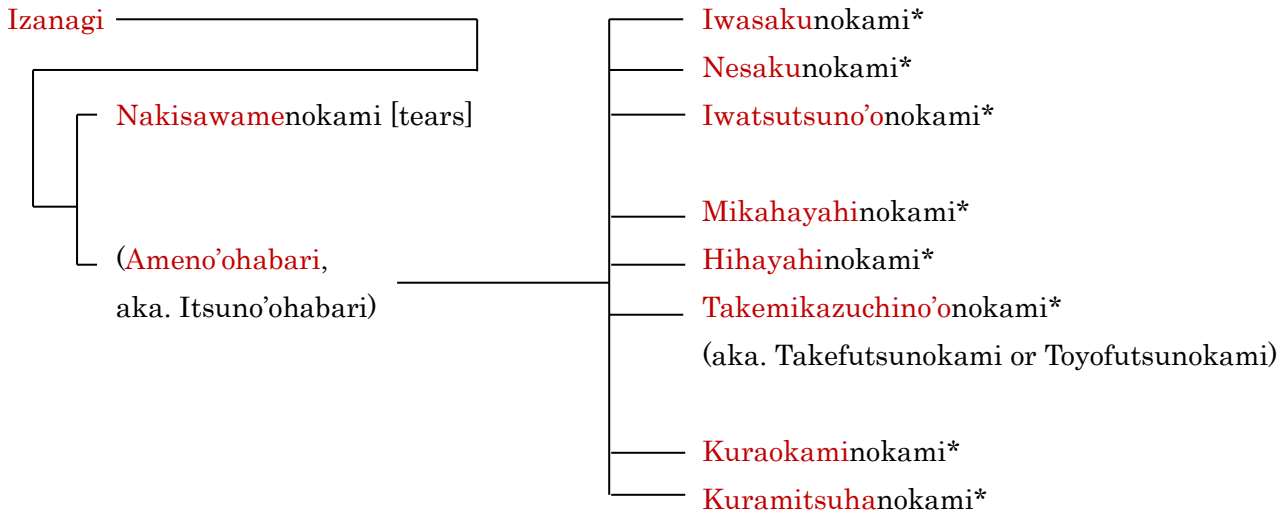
Izanagi

Nakisawamenokami [tears]

(Ameno'ohabari, aka. Itsuno'ohabari)

Iwasakunokami*

Nesakunokami*

Iwatsutsuno'onokami*

Mikahayahinokami*

Hihayahinokami*

Takemikazuchino'onokami*
(aka. Takefutsunokami or Toyofutsunokami)

Kuraokaminokami*

Kuramitsuhanokami*